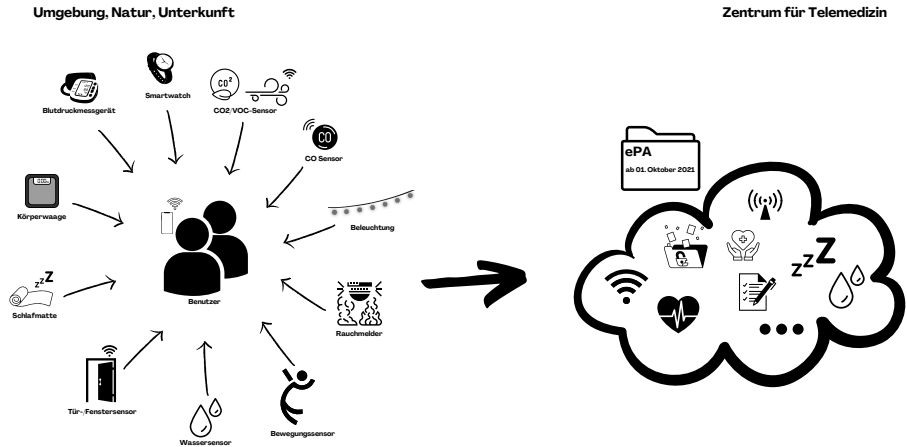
Umgebung, Natur, Unterkunft

Zentrum für Telemedizin

Blutdruckmessgerät

Smartwatch

$CO^2$

CO2/VOC-Sensor

CO

CO Sensor

Körperwaage

Beleuchtung

Benutzer

zzZ

Schlafmatte

Rauchmelder

Tür-/Fenstersensor

Wassersensor

Bewegungssensor

ePA
ab 01. Oktober 2021

zzZ